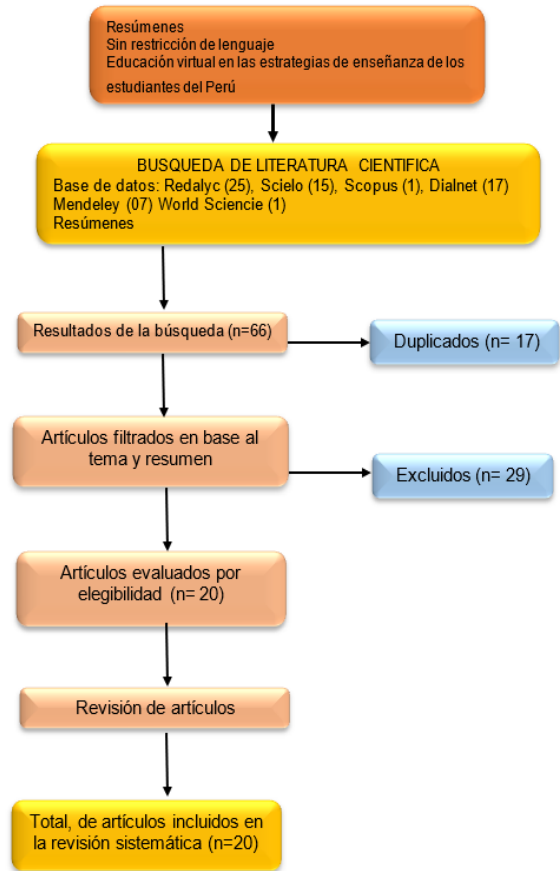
Resúmenes
Sin restricción de lenguaje
Educación virtual en las estrategias de enseñanza de los estudiantes del Perú

BUSQUEDA DE LITERATURA CIENTIFICA
Base de datos: Redalyc (25), Scielo (15), Scopus (1), Dialnet (17) Mendeley (07) World Sciencie (1)
Resúmenes

Resultados de la búsqueda (n=66)

Duplicados (n= 17)

Artículos filtrados en base al tema y resumen

Excluidos (n= 29)

Artículos evaluados por elegibilidad (n= 20)

Revisión de artículos

Total, de artículos incluidos en la revisión sistemática (n=20)